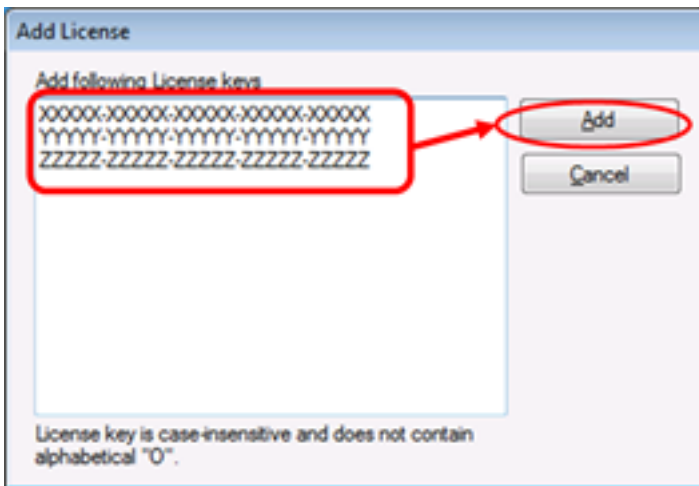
Add License

Add following License keys

XXXXX-XXXXX-XXXXX-XXXXX-XXXXX
YYYYY-YYYYY-YYYYY-YYYYY-YYYYY
ZZZZZ-ZZZZZ-ZZZZZ-ZZZZZ-ZZZZZ

Add

Cancel

License key is case-insensitive and does not contain alphabetical "O".